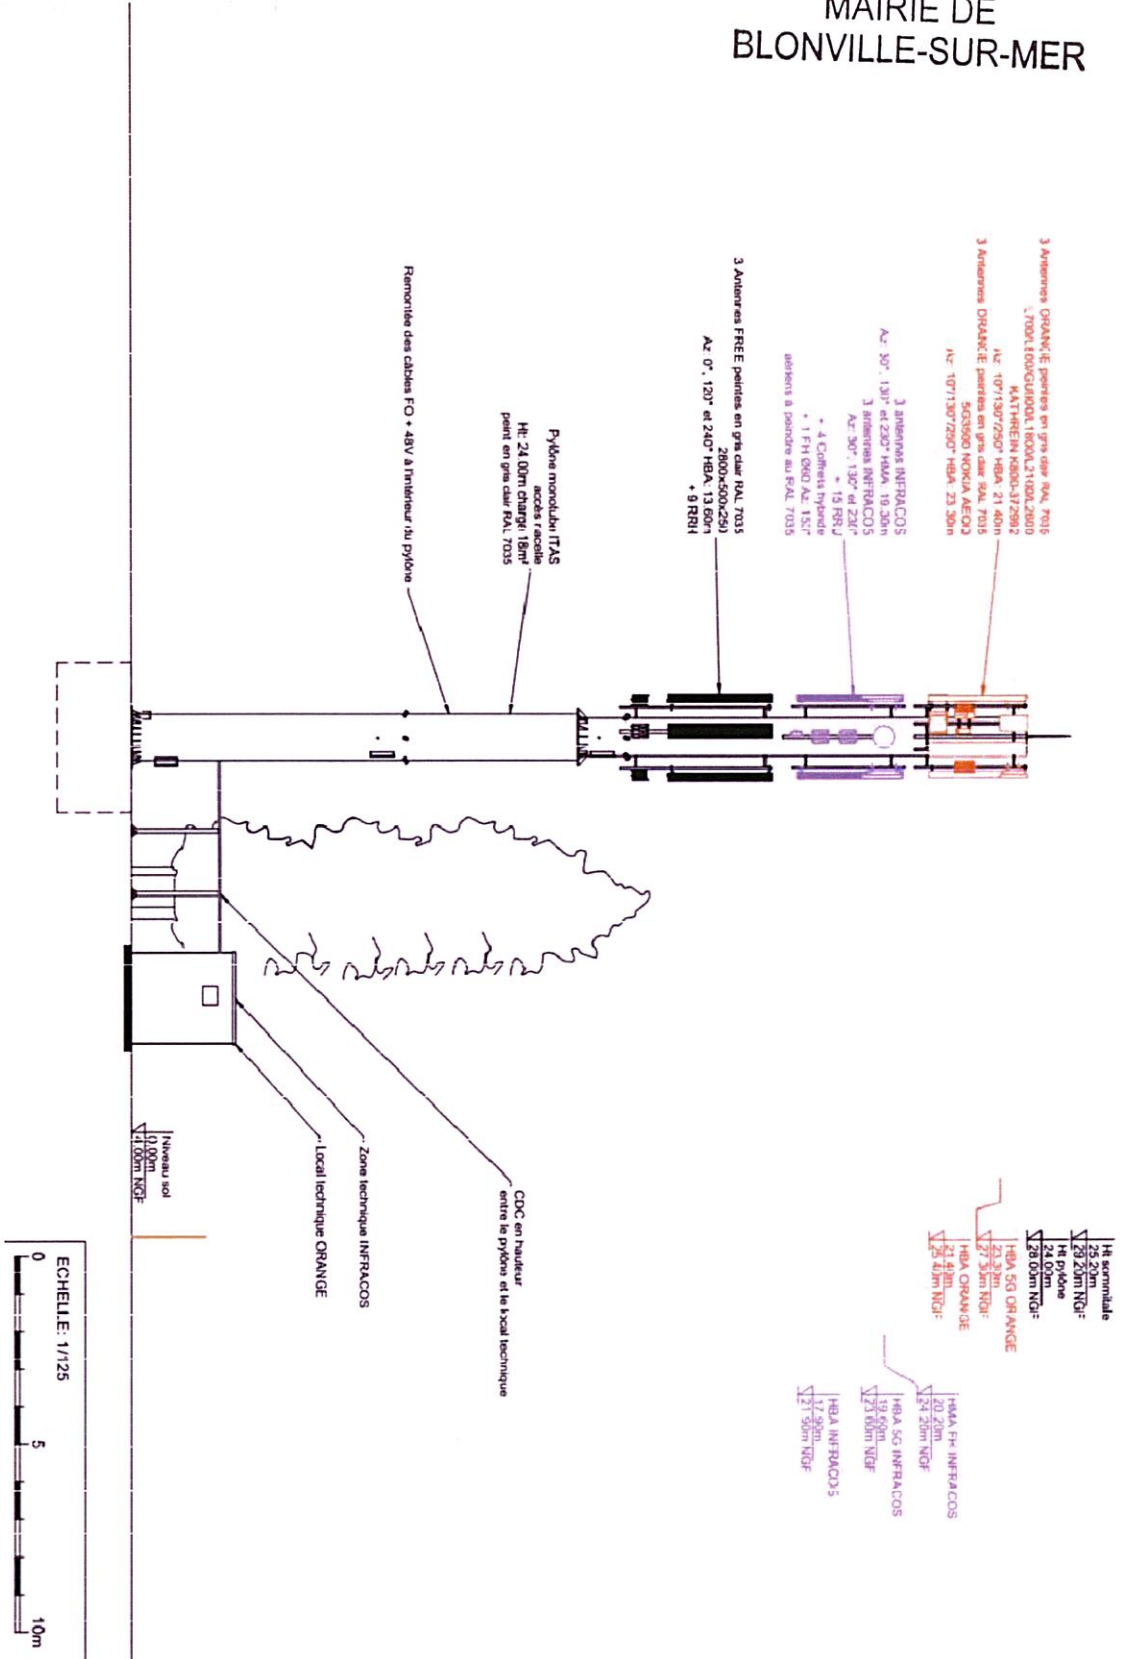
MAIRIE DE
BLONVILLE-SUR-MER

3 Antennes ORANGE peintes en gris clair RAL 7035
L700/L800/GU900/L1800/L2100/L2600
KATHREIN KBDG-372992
Az: 10°/130°/250° HBA: 21.40m
3 Antennes ORANGE peintes en gris clair RAL 7035
5G3500 NOKIA AEQJ
Az: 10°/130°/250° HBA: 23.30m

3 antennes INFRACOS
Az: 30°, 130° et 230° HMA: 19.30m
3 antennes INFRACOS
Az: 30°, 130° et 230°
+ 15 RRU
+ 4 Coffrets hybride
+ 1 FH 060 Az: 15°
aériens à peindre au RAL 7035

3 Antennes FREE peintes en gris clair RAL 7035
2800x500x250
Az: 0°, 120° et 240° HBA: 13.60m
+ 9 RRH

Pylône monotube ITAS
accès racelle
Ht: 24.00m chargé 18m²
peint en gris clair RAL 7035

Remontée des câbles FO + 48V à l'intérieur du pylône

CDC en hauteur
entre le pylône et le local technique

Zone technique INFRACOS

Local technique ORANGE

Niveau sol
0.00m
4.00m NGF

Ht sommitale
25.20m
29.20m NGF
Ht pylône
24.00m
28.00m NGF

HBA 5G ORANGE
23.30m
27.30m NGF

HBA ORANGE
21.40m
25.40m NGF

HMA FH INFRACOS
20.20m
24.20m NGF

HBA 5G INFRACOS
19.60m
23.60m NGF

HBA INFRACOS
17.90m
21.90m NGF

ECHELLE: 1/125
0
5
10m